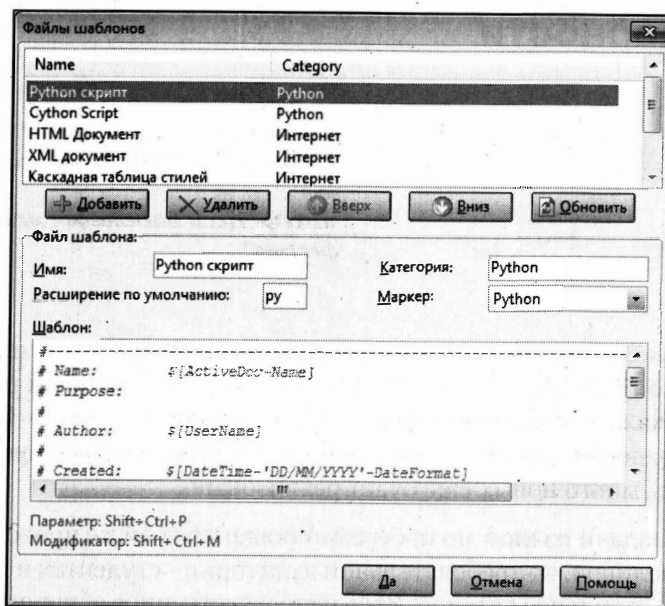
Файлы шаблонов

| Name | Category |
|---|---|
| Python скрипт | Python |
| Cython Script | Python |
| HTML Документ | Интернет |
| XML документ | Интернет |
| Каскадная таблица стилей | Интернет |

Добавить Удалить Вверх Вниз Обновить

Файл шаблона:

Имя: Python скрипт Категория: Python

Расширение по умолчанию: py Маркер: Python

Шаблон:

#-------------------------------------------------------------------------------
# Name: $[ActiveDoc-Name]
# Purpose:
#
# Author: $[UserName]
#
# Created: $[DateTime-'DD/MM/YYYY'-DateFormat]

Параметр: Shift+Ctrl+P
Модификатор: Shift+Ctrl+M

Да Отмена Помощь